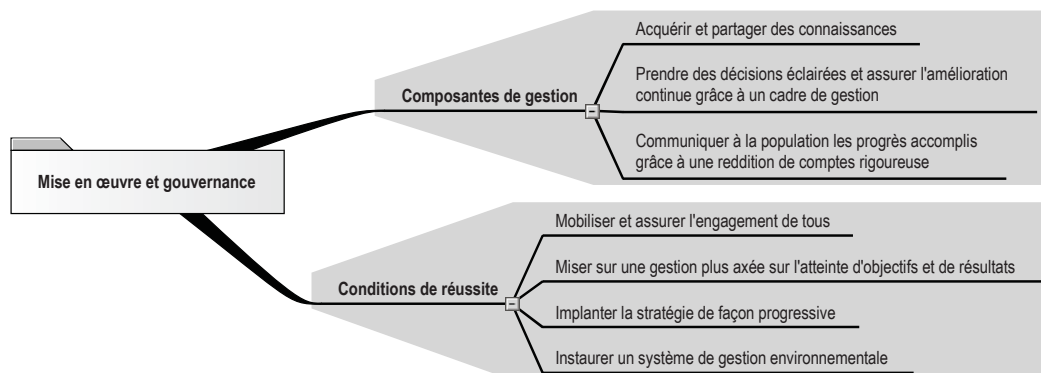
Mise en œuvre et gouvernance

Composantes de gestion

Acquérir et partager des connaissances

Prendre des décisions éclairées et assurer l'amélioration continue grâce à un cadre de gestion

Communiquer à la population les progrès accomplis grâce à une reddition de comptes rigoureuse

Conditions de réussite

Mobiliser et assurer l'engagement de tous

Miser sur une gestion plus axée sur l'atteinte d'objectifs et de résultats

Implanter la stratégie de façon progressive

Instaurer un système de gestion environnementale